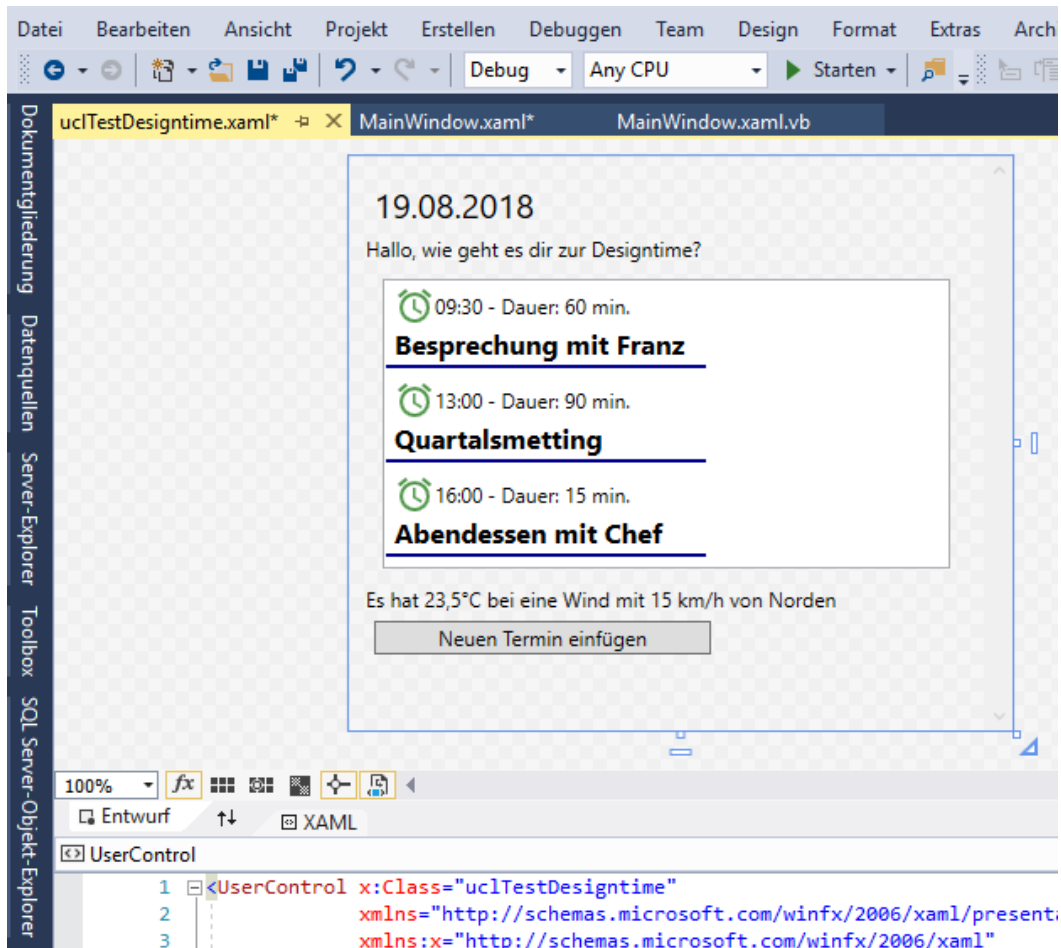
Datei Bearbeiten Ansicht Projekt Erstellen Debuggen Team Design Format Extras Arch

Debug Any CPU Starten

uclTestDesigntime.xaml* MainWindow.xaml* MainWindow.xaml.vb

Dokumentgliederung Datenquellen Server-Explorer Toolbox SQL Server-Objekt-Explorer

19.08.2018

Hallo, wie geht es dir zur Designtime?

09:30 - Dauer: 60 min.

Besprechung mit Franz

13:00 - Dauer: 90 min.

Quartalsmetting

16:00 - Dauer: 15 min.

Abendessen mit Chef

Es hat 23,5°C bei eine Wind mit 15 km/h von Norden

Neuen Termin einfügen

100%

Entwurf XAML

UserControl

1 <UserControl x:Class="uclTestDesigntime"
2 xmlns="http://schemas.microsoft.com/winfx/2006/xaml/presenta
3 xmlns:x="http://schemas.microsoft.com/winfx/2006/xaml"